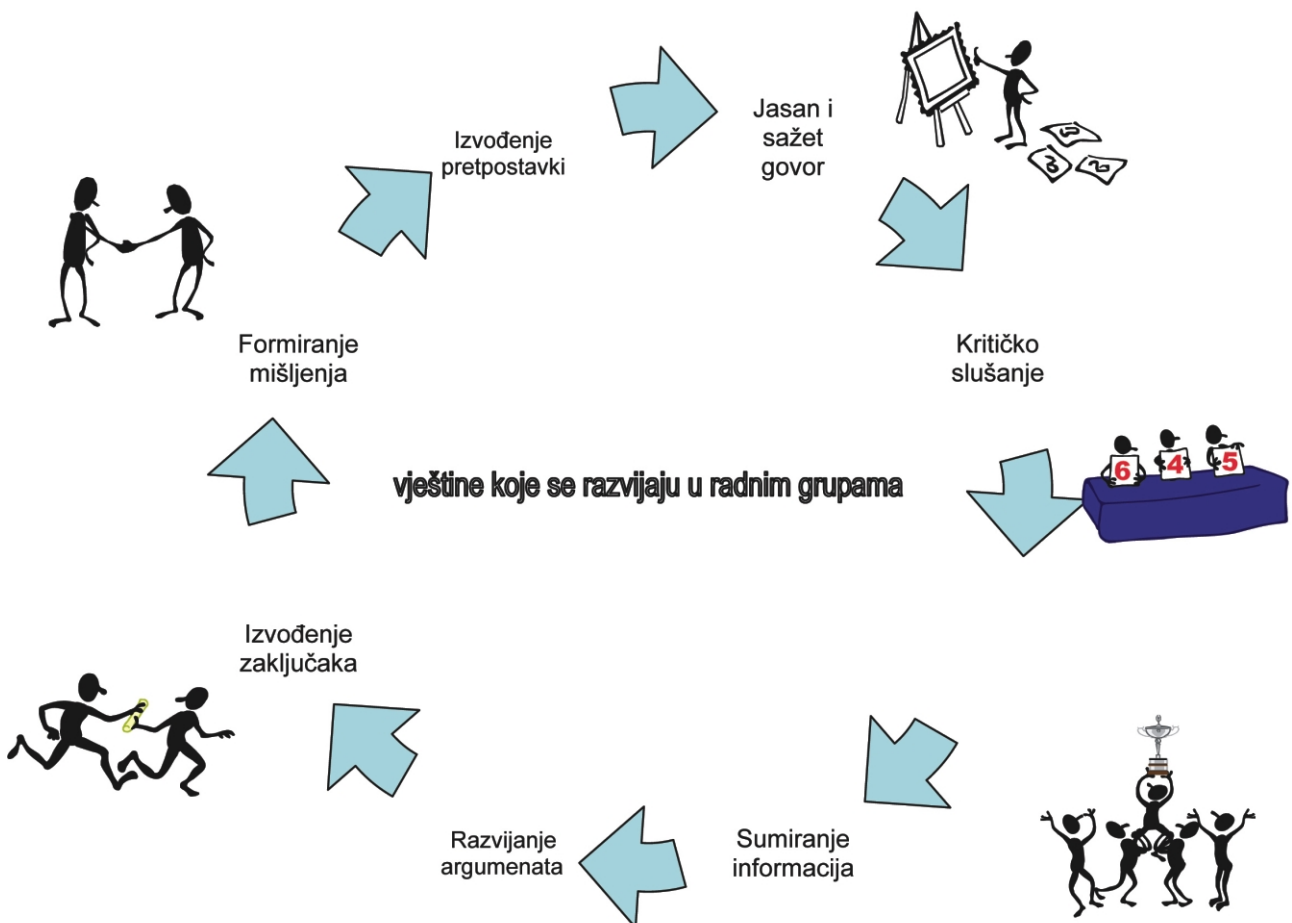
Izvođenje pretpostavki

Jasan i sažet govor

Formiranje mišljenja

Kritičko slušanje

vještine koje se razvijaju u radnim grupama

6 4 5

Izvođenje zaključaka

Razvijanje argumenata

Sumiranje informacija